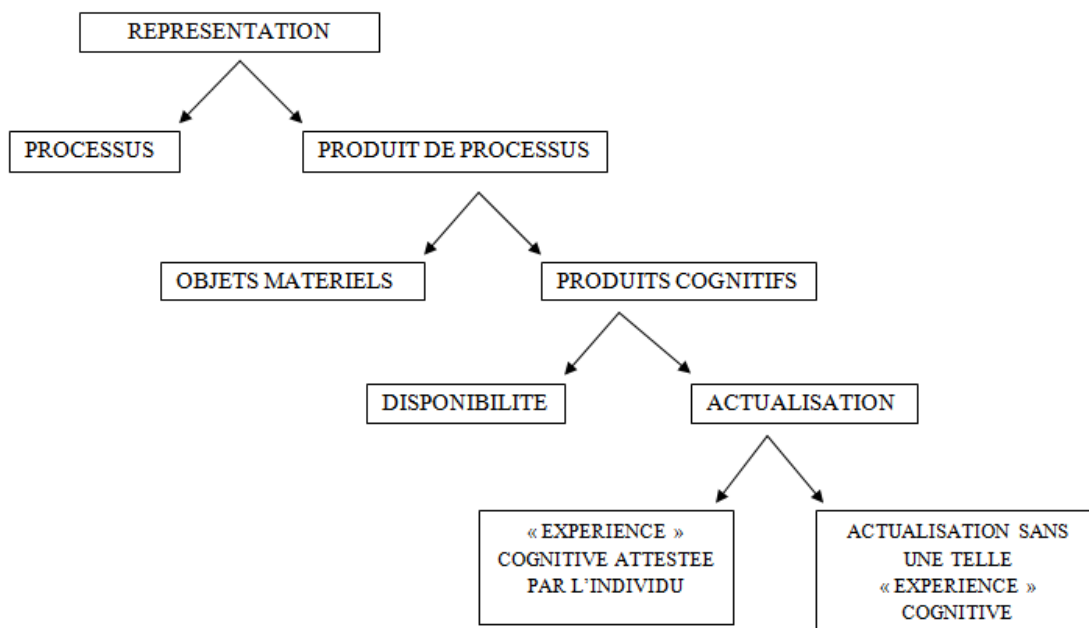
REPRESENTATION

PROCESSUS

PRODUIT DE PROCESSUS

OBJETS MATERIELS

PRODUITS COGNITIFS

DISPONIBILITE

ACTUALISATION

« EXPERIENCE » COGNITIVE ATTESTEE PAR L'INDIVIDU

ACTUALISATION SANS UNE TELLE « EXPERIENCE » COGNITIVE